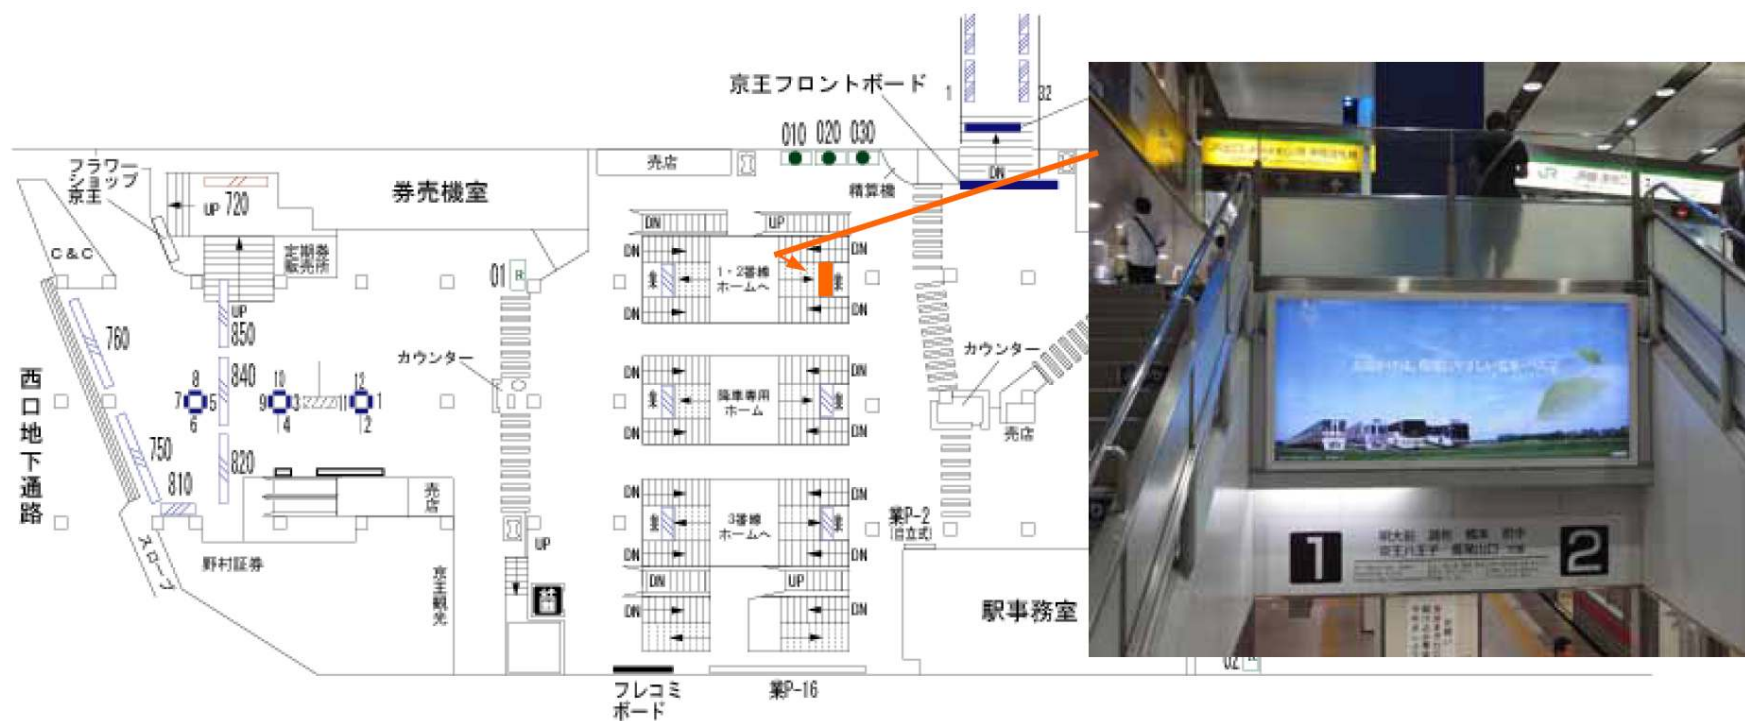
京王フロントボード

1

32

010 020 030

売店

精算機

DN

券売機室

フラワーショップ京王

UP 720

C & C

定期券販売所

UP

850

760

西口地下通路

8

7 5

6

840

10

9 3

4

11

12

1

2

カウンター

01

DN UP

DN DN

1・2番線ホームへ

DN DN

DN DN

降車専用ホーム

DN DN

カウンター

売店

750

820

810

スロープ

野村証券

売店

京王観光

UP

DN DN

3番線ホームへ

DN DN

DN UP

DN DN

業P-2 (自立式)

駅事務室

フレコミボード

業P-16

1

2

02